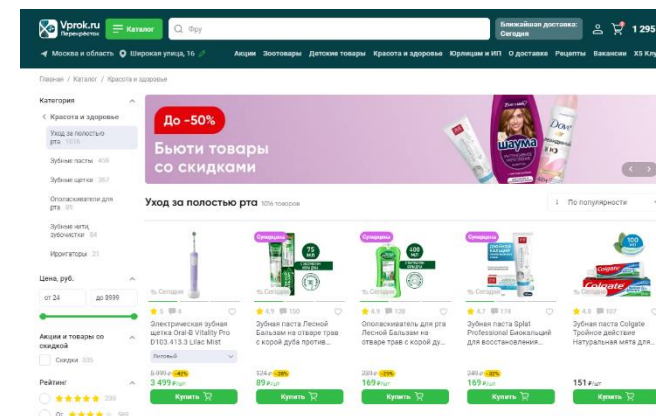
Vprok.ru Перекрёсток
Каталог
Фру
Ближайшая доставка: Сегодня
1 295

Москва и область
Широкая улица, 16
Акции Зоотовары Детские товары Красота и здоровье Юрлицам и ИП О доставке Рецепты Вакансии X5 Клуб

Главная / Каталог / Красота и здоровье

Категория
Красота и здоровье
Уход за полостью рта 1016
Зубные пасты 409
Зубные щетки 357
Ополаскиватели для рта 95
Зубные нити, зубочистки 84
Ирригаторы 21

Цена, руб.
от 24
до 9999

Акции и товары со скидкой
Скидки 335

Рейтинг
299
от 589

До −50%
Бьюти товары со скидками

Уход за полостью рта 1016 товаров
По популярности

Сегодня
5 | 6
Электрическая зубная щетка Oral-B Vitality Pro D103.413.3 Lilac Mist
Лиловый
5 999 ₽ −42%
3 499 ₽/шт
Купить

Суперцена
Сегодня
4.9 | 150
Зубная паста Лесной Бальзам на отваре трав с корой дуба против...
124 ₽ −28%
89 ₽/шт
Купить

Суперцена
Сегодня
4.9 | 128
Ополаскиватель для рта Лесной Бальзам на отваре трав с корой ду...
239 ₽ −29%
169 ₽/шт
Купить

Суперцена
Сегодня
4.7 | 174
Зубная паста Splat Professional Биокальций для восстановления...
249 ₽ −32%
169 ₽/шт
Купить

Сегодня
4.8 | 107
Зубная паста Colgate Тройное действие Натуральная мята для...
151 ₽/шт
Купить